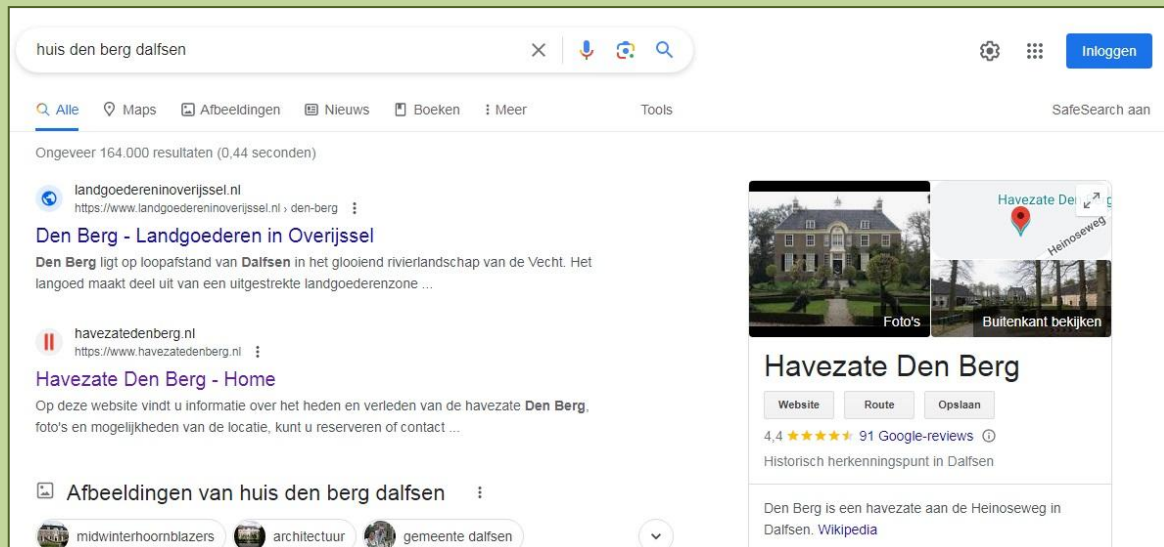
huis den berg dalfsen

Inloggen

Alle Maps Afbeeldingen Nieuws Boeken Meer Tools SafeSearch aan

Ongeveer 164.000 resultaten (0,44 seconden)

landgoedereninoverijssel.nl
https://www.landgoedereninoverijssel.nl › den-berg

Den Berg - Landgoederen in Overijssel

Den Berg ligt op loopafstand van Dalfsen in het glooiend rivierlandschap van de Vecht. Het langoed maakt deel uit van een uitgestrekte landgoederenzone ...

havezatedenberg.nl
https://www.havezatedenberg.nl

Havezate Den Berg - Home

Op deze website vindt u informatie over het heden en verleden van de havezate Den Berg, foto's en mogelijkheden van de locatie, kunt u reserveren of contact ...

Afbeeldingen van huis den berg dalfsen

midwinterhoornblazers architectuur gemeente dalfsen

Havezate Den Berg
Heinoseweg

Foto's Buitenkant bekijken

Havezate Den Berg

Website Route Opslaan

4,4 ★★★★★ 91 Google-reviews

Historisch herkenningspunt in Dalfsen

Den Berg is een havezate aan de Heinoseweg in Dalfsen. Wikipedia